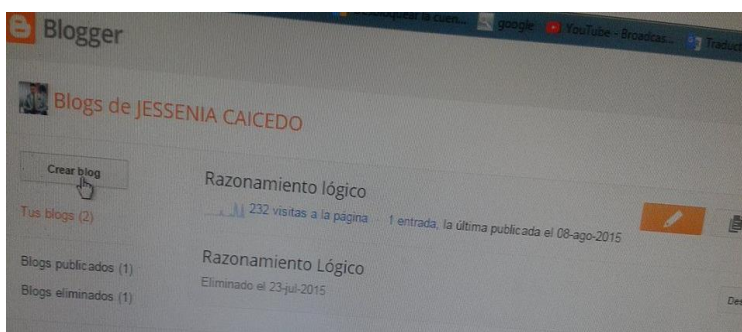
Blogger

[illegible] la cuen... google YouTube - Broadcas... Traduct

Blogs de JESSENIA CAICEDO

Crear blog

Tus blogs (2)

Blogs publicados (1)

Blogs eliminados (1)

Razonamiento lógico

232 visitas a la página 1 entrada, la última publicada el 08-ago-2015

Razonamiento Lógico

Eliminado el 23-jul-2015

De